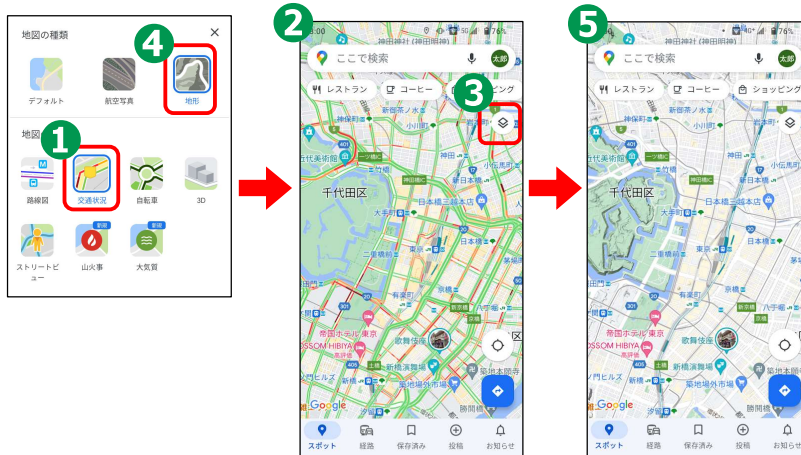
地図の種類
×
4
デフォルト
航空写真
地形
地図
1
路線図
交通状況
自転車
3D
新規
新規
ストリートビュー
山火事
大気質

2
76%
ここで検索
太郎
レストラン
コーヒー
ショッピング
3
千代田区
神保町
小川町
神田
北の丸公園
大手町
日本橋三越本店
東京
二重橋前
有楽町
帝国ホテル東京
HIBIYA
銀座
歌舞伎座
新橋演舞場
勝鬨橋
Google
スポット
経路
保存済み
投稿
お知らせ

5
76%
ここで検索
太郎
レストラン
コーヒー
ショッピング
千代田区
神保町
小川町
神田
大手町
日本橋三越本店
東京
二重橋前
有楽町
帝国ホテル東京
HIBIYA
銀座
歌舞伎座
新橋演舞場
勝鬨橋
Google
スポット
経路
保存済み
投稿
お知らせ